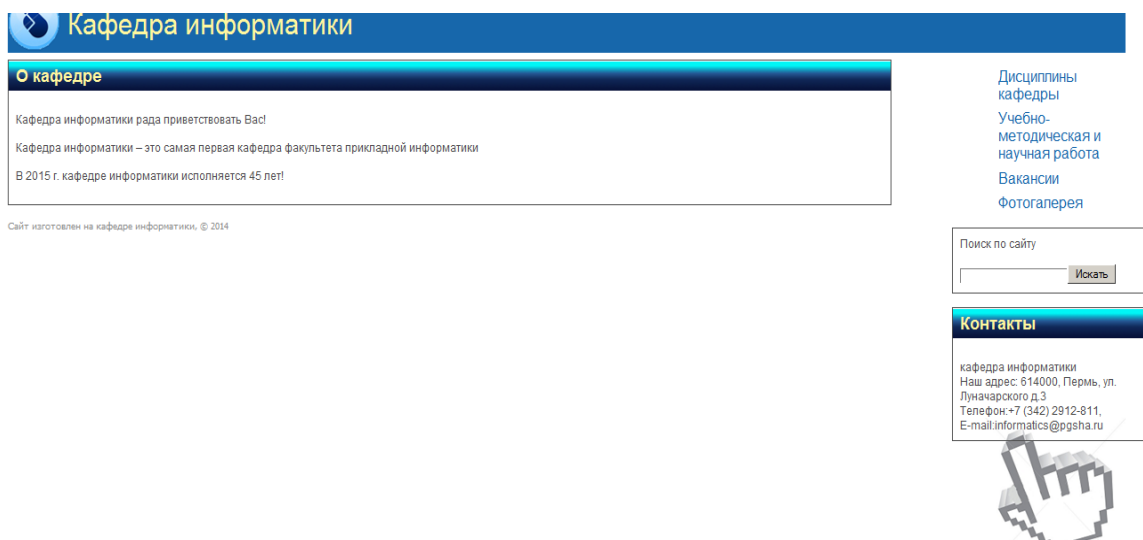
Кафедра информатики

О кафедре

Кафедра информатики рада приветствовать Вас!

Кафедра информатики – это самая первая кафедра факультета прикладной информатики

В 2015 г. кафедре информатики исполняется 45 лет!

Сайт изготовлен на кафедре информатики, © 2014

Дисциплины кафедры

Учебно-методическая и научная работа

Вакансии

Фотогалерея

Поиск по сайту

Искать

Контакты

кафедра информатики
Наш адрес: 614000, Пермь, ул. Луначарского д.3
Телефон:+7 (342) 2912-811,
E-mail:informatics@pgsha.ru